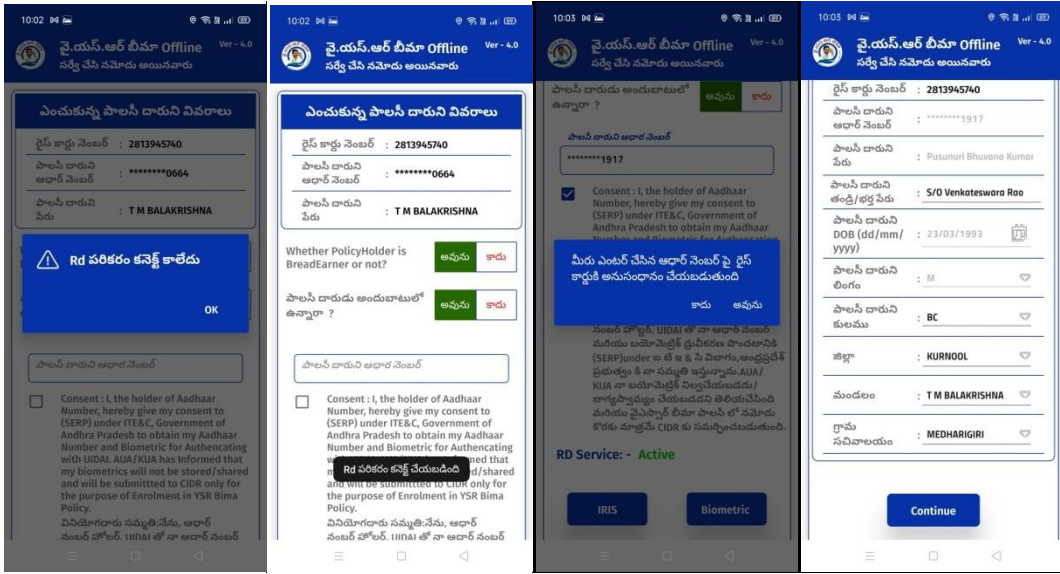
10:02

వై.యస్.ఆర్ బీమా Offline Ver - 4.0
సర్వే చేసి నమోదు అయినవారు

ఎంచుకున్న పాలసీ దారుని వివరాలు

రైస్ కార్డు నెంబర్ : 2813945740

పాలసీ దారుని ఆధార్ నెంబర్ : ********0664

పాలసీ దారుని పేరు : T M BALAKRISHNA

Rd పరికరం కనెక్ట్ కాలేదు

OK

పాలసీ దారుని ఆధార్ నెంబర్

Consent : I, the holder of Aadhaar Number, hereby give my consent to (SERP) under ITE&C, Government of Andhra Pradesh to obtain my Aadhaar Number and Biometric for Authencating with UIDAI. AUA/KUA has Informed that my biometrics will not be stored/shared and will be submitted to CIDR only for the purpose of Enrolment in YSR Bima Policy.
వినియోగదారు సమ్మతి:నేను, ఆధార్ నెంబర్ హోల్డర్. UIDAI తో నా ఆధార్ నెంబర్

10:02

వై.యస్.ఆర్ బీమా Offline Ver - 4.0
సర్వే చేసి నమోదు అయినవారు

ఎంచుకున్న పాలసీ దారుని వివరాలు

రైస్ కార్డు నెంబర్ : 2813945740

పాలసీ దారుని ఆధార్ నెంబర్ : ********0664

పాలసీ దారుని పేరు : T M BALAKRISHNA

Whether PolicyHolder is BreadEarner or not? అవును కాదు

పాలసీ దారుడు అందుబాటులో ఉన్నారా ? అవును కాదు

పాలసీ దారుని ఆధార్ నెంబర్

Consent : I, the holder of Aadhaar Number, hereby give my consent to (SERP) under ITE&C, Government of Andhra Pradesh to obtain my Aadhaar Number and Biometric for Authencating w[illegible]med that m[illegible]d/shared and will be submitted to CIDR only for the purpose of Enrolment in YSR Bima Policy.
Rd పరికరం కనెక్ట్ చేయబడింది
వినియోగదారు సమ్మతి:నేను, ఆధార్ నెంబర్ హోల్డర్. UIDAI తో నా ఆధార్ నెంబర్

10:03

వై.యస్.ఆర్ బీమా Offline Ver - 4.0
సర్వే చేసి నమోదు అయినవారు

పాలసీ దారుడు అందుబాటులో ఉన్నారా ? అవును కాదు

పాలసీ దారుని ఆధార్ నెంబర్
********1917

Consent : I, the holder of Aadhaar Number, hereby give my consent to (SERP) under ITE&C, Government of Andhra Pradesh to obtain my Aadhaar Number and Biometric for Authencating

మీరు ఎంటర్ చేసిన ఆధార్ నెంబర్ పై రైస్ కార్డుకి అనుసంధానం చేయబడుతుంది

కాదు అవును

నెంబర్ హోల్డర్, UIDAI తో నా ఆధార్ నెంబర్ మరియు బయోమెట్రిక్ ధ్రువీకరణ పొందటానికి (SERP)under ఐ టి ఇ & సి విభాగం,ఆంధ్రప్రదేశ్ ప్రభుత్వం కి నా సమ్మతి ఇస్తున్నాను.AUA/ KUA నా బయోమెట్రిక్ నిల్వచేయబడదు/ భాగస్వామ్యం చేయబడదని తెలియచేసింది మరియు వైఎస్సార్ బీమా పాలసీ లో నమోదు కొరకు మాత్రమే CIDR కు సమర్పించబడుతుంది.

RD Service: - Active

IRIS Biometric

10:03

వై.యస్.ఆర్ బీమా Offline Ver - 4.0
సర్వే చేసి నమోదు అయినవారు

రైస్ కార్డు నెంబర్ : 2813945740

పాలసీ దారుని ఆధార్ నెంబర్ : ********1917

పాలసీ దారుని పేరు : Pusunuri Bhuvana Kumar

పాలసీ దారుని తండ్రి/భర్త పేరు : S/O Venkateswara Rao

పాలసీ దారుని DOB (dd/mm/yyyy) : 23/03/1993

పాలసీ దారుని లింగం : M

పాలసీ దారుని కులము : BC

జిల్లా : KURNOOL

మండలం : T M BALAKRISHNA

గ్రామ సచివాలయం : MEDHARIGIRI

Continue